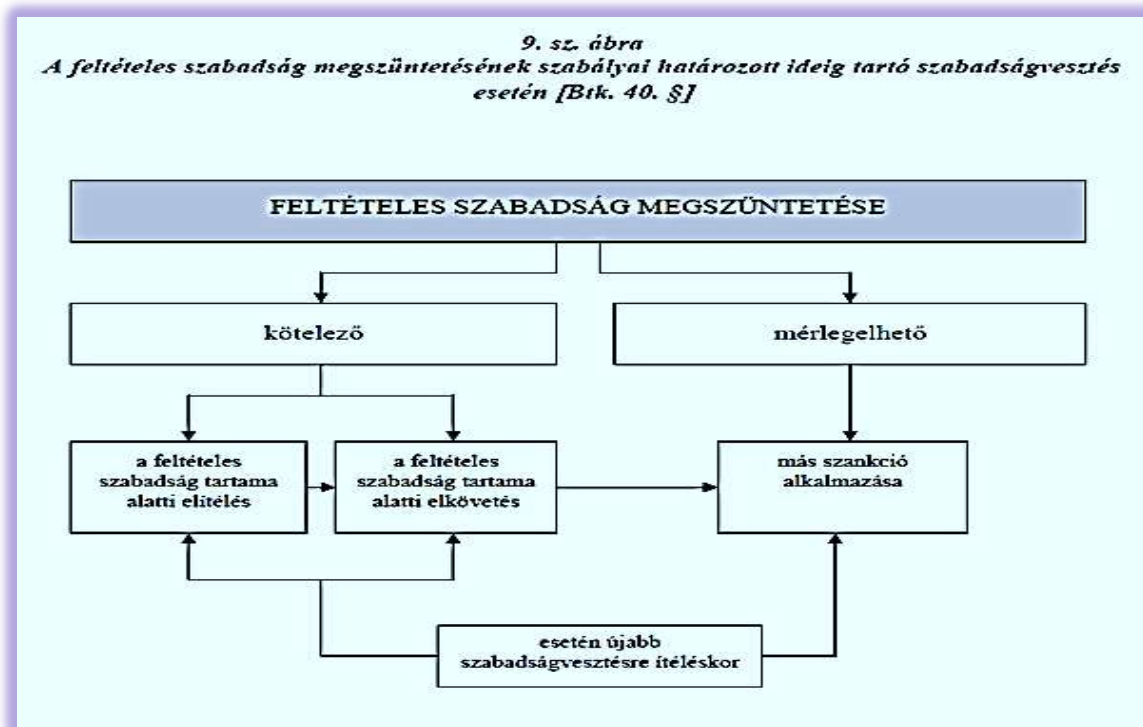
9. sz. ábra
A feltételes szabadság megszüntetésének szabályai határozott ideig tartó szabadságvesztés esetén [Btk. 40. §]

FELTÉTELES SZABADSÁG MEGSZÜNTETÉSE

kötelező

mérlegelhető

a feltételes szabadság tartama alatti elítélés

a feltételes szabadság tartama alatti elkövetés

más szankció alkalmazása

esetén újabb szabadságvesztésre ítéléskor